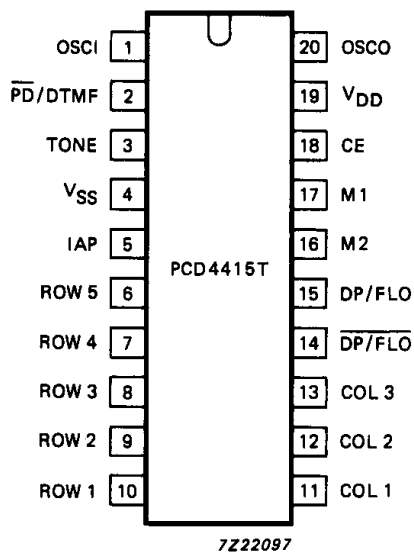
OSCI 1
$\overline{PD}$/DTMF 2
TONE 3
$V_{SS}$ 4
IAP 5
ROW 5 6
ROW 4 7
ROW 3 8
ROW 2 9
ROW 1 10

PCD4415T

20 OSCO
19 $V_{DD}$
18 CE
17 M1
16 M2
15 DP/FLO
14 $\overline{DP/FLO}$
13 COL 3
12 COL 2
11 COL 1

7Z22097